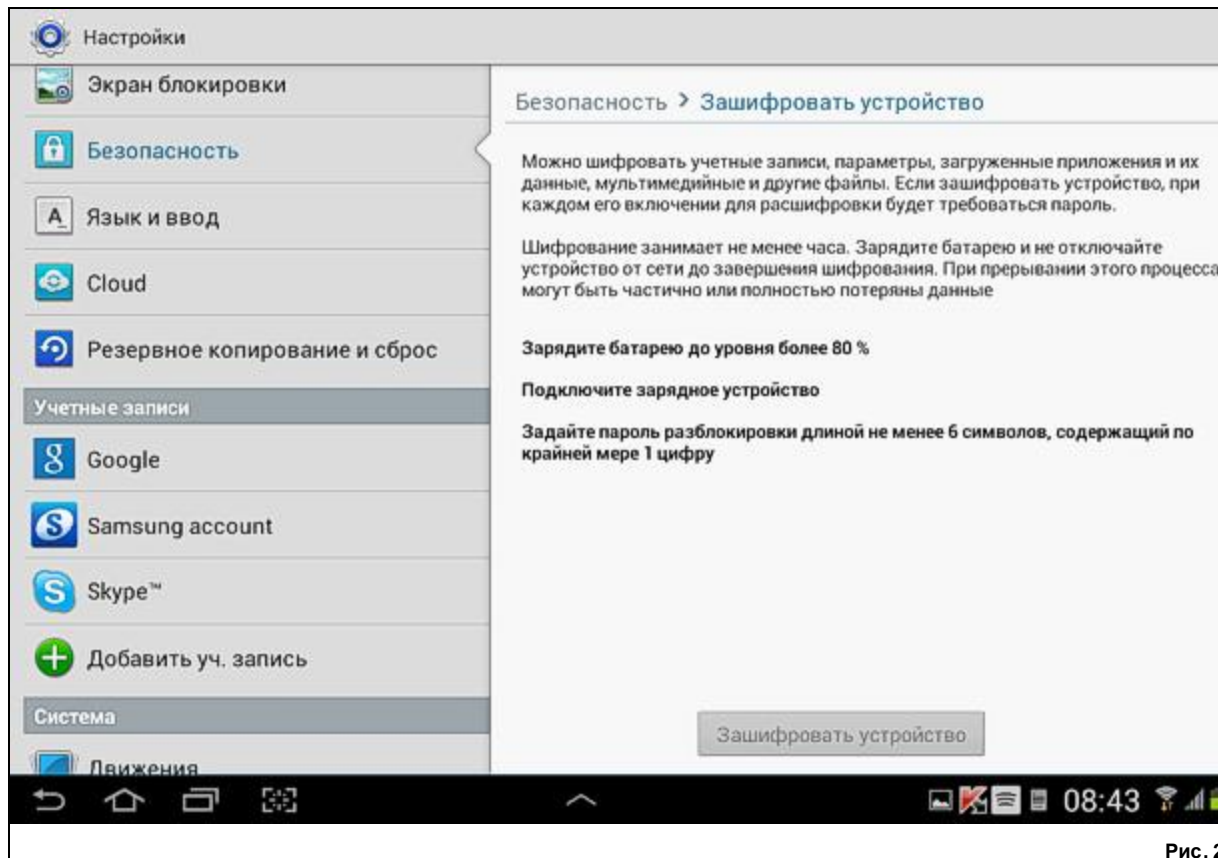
Настройки

Экран блокировки

Безопасность

Язык и ввод

Cloud

Резервное копирование и сброс

Учетные записи

Google

Samsung account

Skype™

Добавить уч. запись

Система

Движения

Безопасность > Зашифровать устройство

Можно шифровать учетные записи, параметры, загруженные приложения и их данные, мультимедийные и другие файлы. Если зашифровать устройство, при каждом его включении для расшифровки будет требоваться пароль.

Шифрование занимает не менее часа. Зарядите батарею и не отключайте устройство от сети до завершения шифрования. При прерывании этого процесса могут быть частично или полностью потеряны данные

Зарядите батарею до уровня более 80 %

Подключите зарядное устройство

Задайте пароль разблокировки длиной не менее 6 символов, содержащий по крайней мере 1 цифру

Зашифровать устройство

08:43

Рис. 2